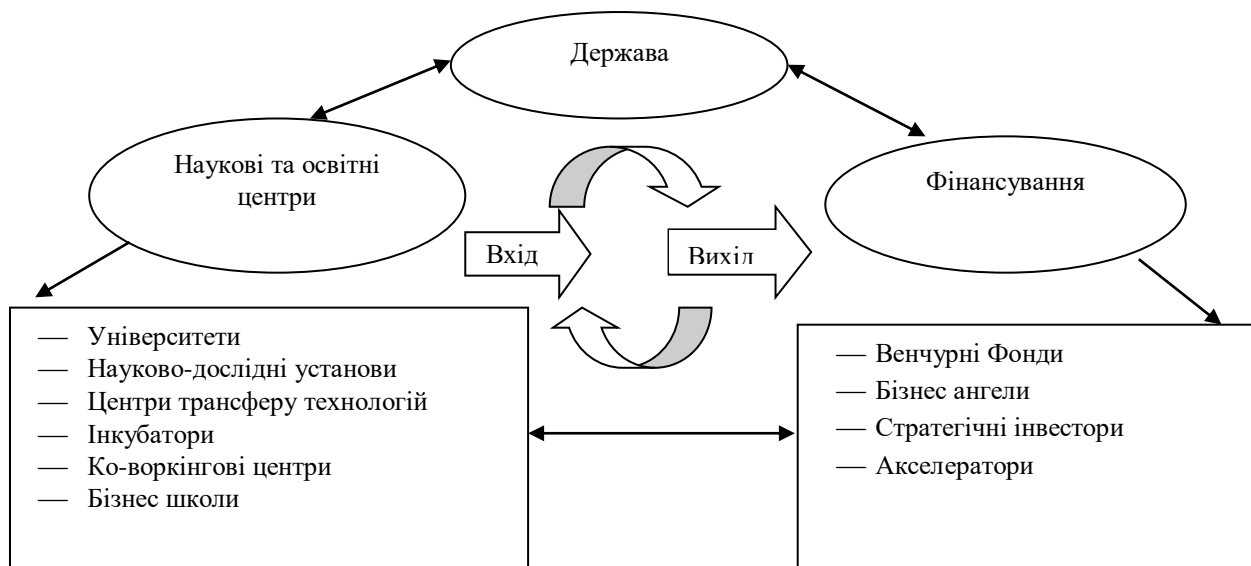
Держава

Наукові та освітні центри

Фінансування

Вхід

Вихіл

— Університети
— Науково-дослідні установи
— Центри трансферу технологій
— Інкубатори
— Ко-воркінгові центри
— Бізнес школи

— Венчурні Фонди
— Бізнес ангели
— Стратегічні інвестори
— Акселератори